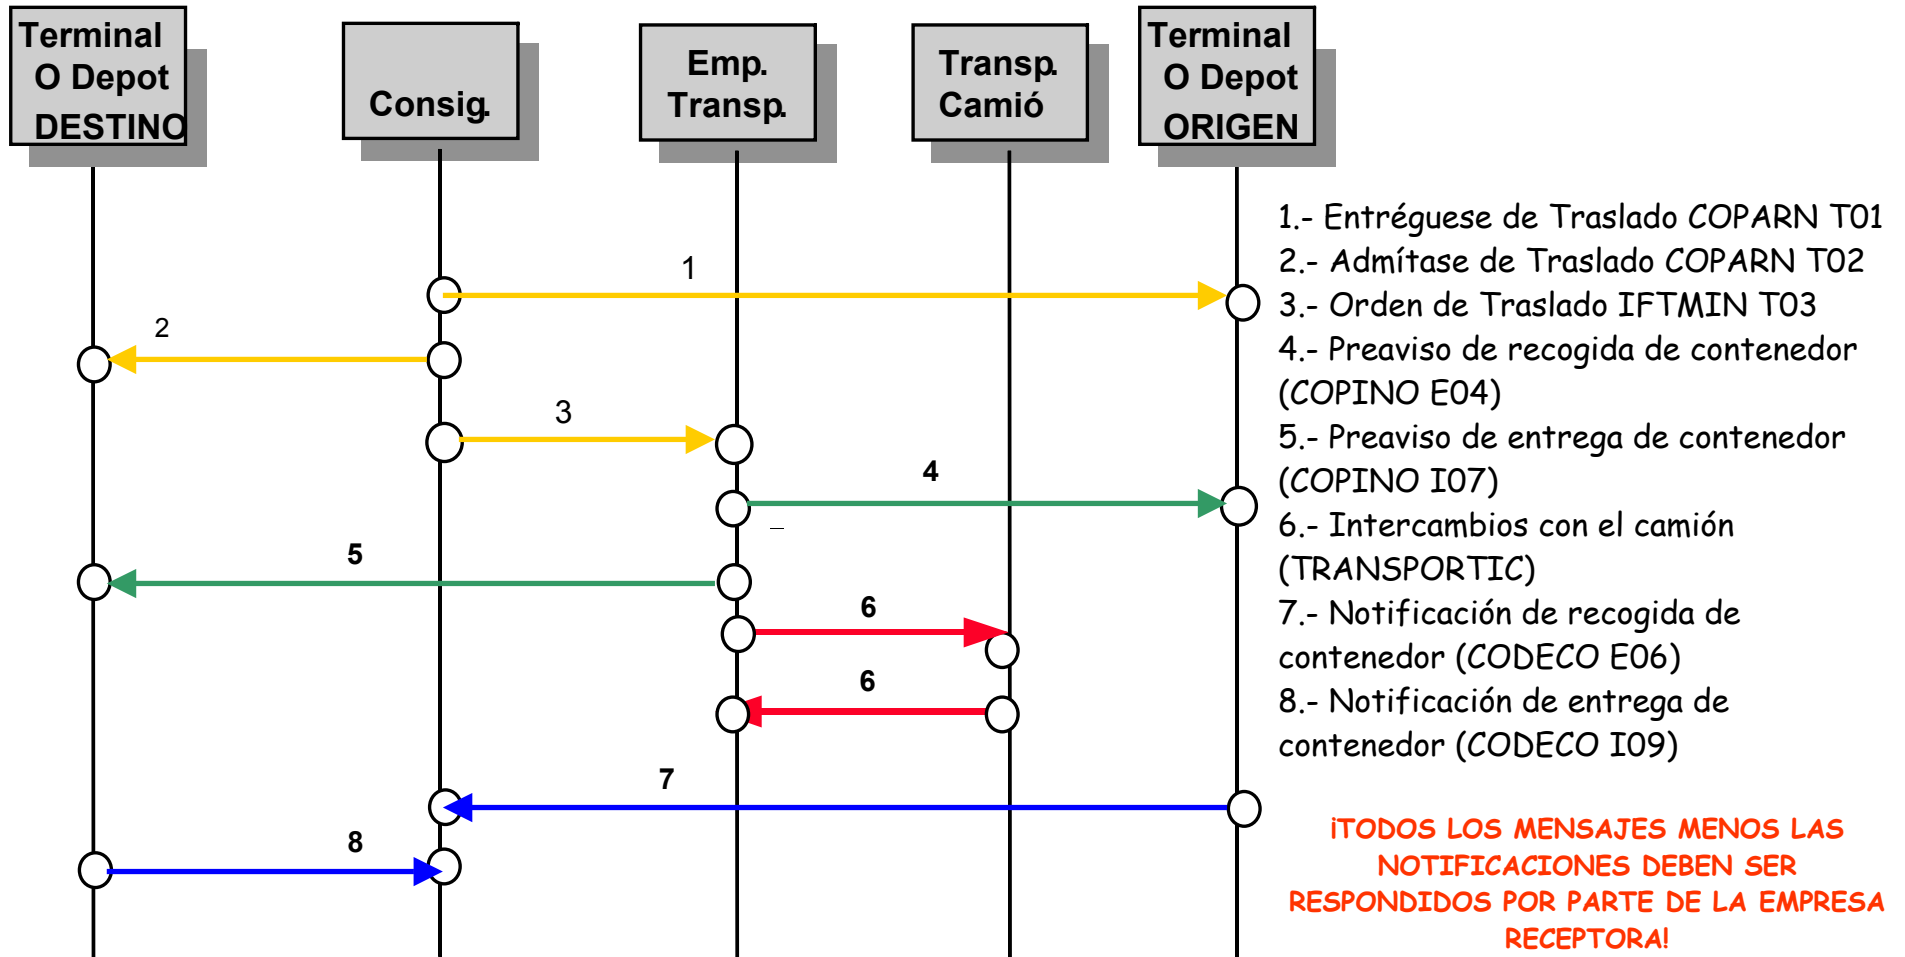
Terminal O Depot DESTINO

Consig.

Emp. Transp.

Transp. Camió

Terminal O Depot ORIGEN

1

2

3

4

5

6

6

7

8

1.- Entréguese de Traslado COPARN T01
2.- Admítase de Traslado COPARN T02
3.- Orden de Traslado IFTMIN T03
4.- Preaviso de recogida de contenedor (COPINO E04)
5.- Preaviso de entrega de contenedor (COPINO I07)
6.- Intercambios con el camión (TRANSPORTIC)
7.- Notificación de recogida de contenedor (CODECO E06)
8.- Notificación de entrega de contenedor (CODECO I09)

¡TODOS LOS MENSAJES MENOS LAS NOTIFICACIONES DEBEN SER RESPONDIDOS POR PARTE DE LA EMPRESA RECEPTORA!